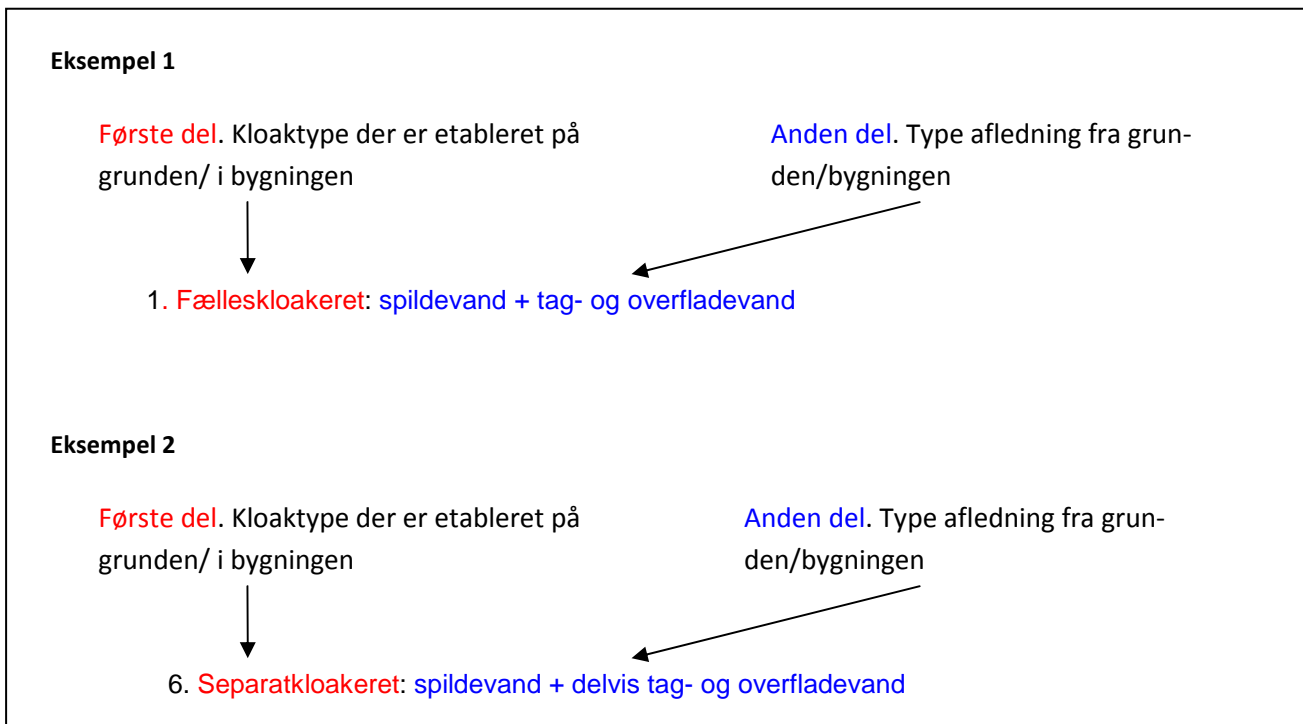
**Eksempel 1**

Første del. Kloaktype der er etableret på grunden/ i bygningen

Anden del. Type afledning fra grunden/bygningen

1. Fælleskloakeret: spildevand + tag- og overfladevand

**Eksempel 2**

Første del. Kloaktype der er etableret på grunden/ i bygningen

Anden del. Type afledning fra grunden/bygningen

6. Separatkloakeret: spildevand + delvis tag- og overfladevand